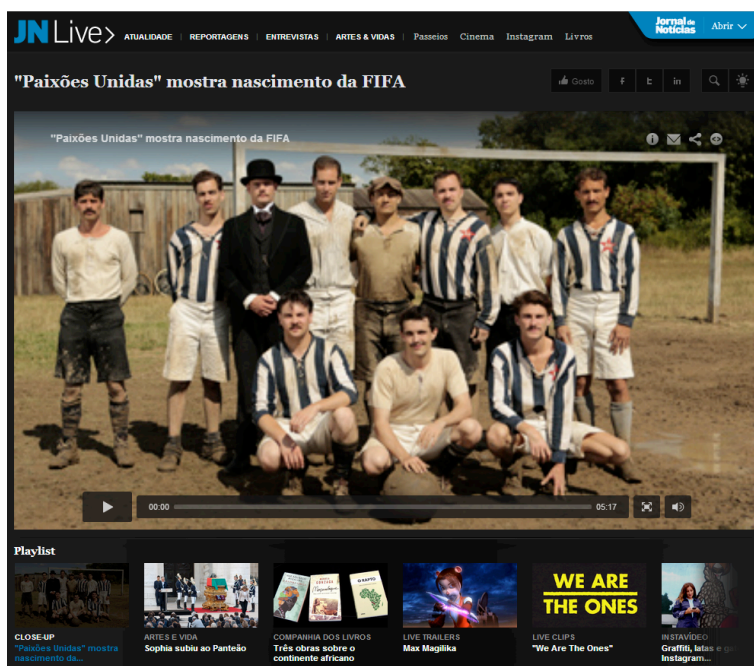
JN Live>
ATUALIDADE | REPORTAGENS | ENTREVISTAS | ARTES & VIDAS | Passeios | Cinema | Instagram | Livros
Jornal de Notícias | Abrir

"Paixões Unidas" mostra nascimento da FIFA

Gosto | f | t | in

"Paixões Unidas" mostra nascimento da FIFA

00:00 | 05:17

Playlist

CLOSE-UP
"Paixões Unidas" mostra nascimento da...

ARTES E VIDA
Sophia subiu ao Panteão

COMPANHIA DOS LIVROS
Três obras sobre o continente africano

LIVE TRAILERS
Max Magilika

LIVE CLIPS
"We Are The Ones"
WE ARE THE ONES

INSTAVÍDEO
Graffiti, latas e g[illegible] Instagram...